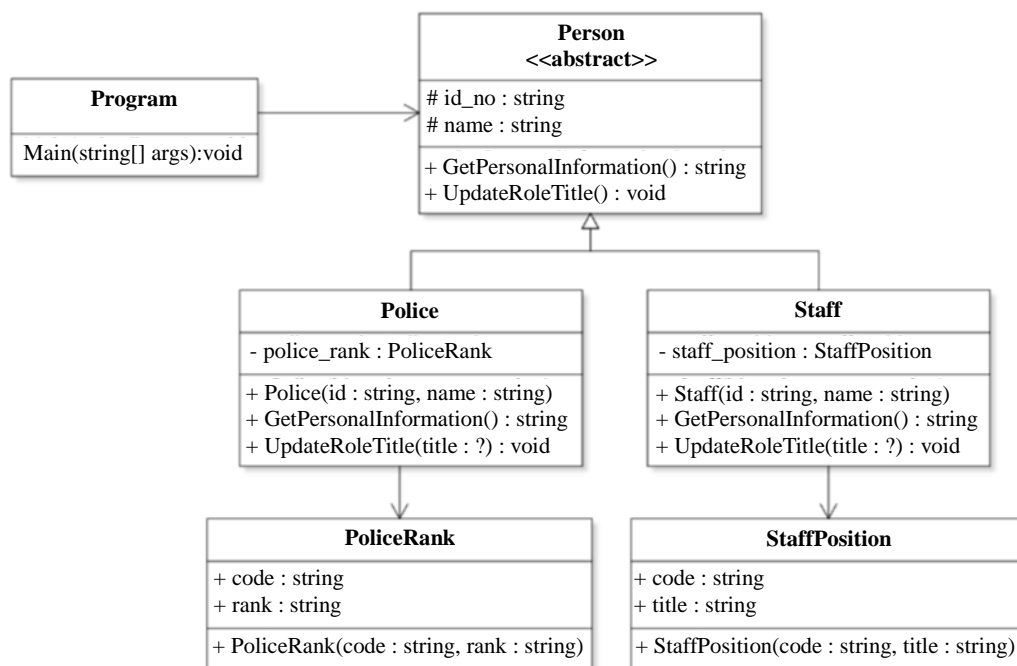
Program

Main(string[] args):void

Person
<<abstract>>

# id_no : string
# name : string

+ GetPersonalInformation() : string
+ UpdateRoleTitle() : void

Police

- police_rank : PoliceRank

+ Police(id : string, name : string)
+ GetPersonalInformation() : string
+ UpdateRoleTitle(title : ?) : void

Staff

- staff_position : StaffPosition

+ Staff(id : string, name : string)
+ GetPersonalInformation() : string
+ UpdateRoleTitle(title : ?) : void

PoliceRank

+ code : string
+ rank : string

+ PoliceRank(code : string, rank : string)

StaffPosition

+ code : string
+ title : string

+ StaffPosition(code : string, title : string)